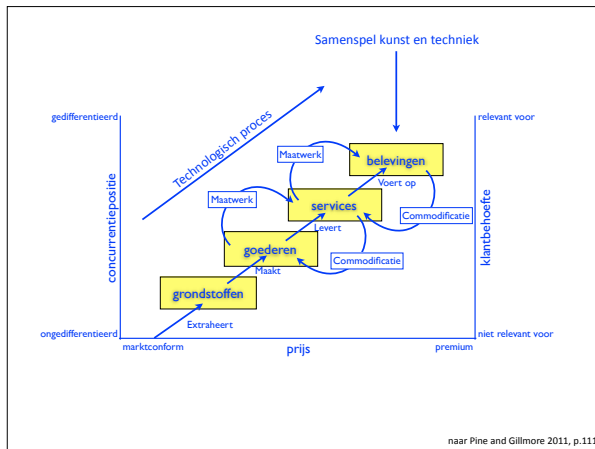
Samenspel kunst en techniek

gedifferentieerd

relevant voor

Technologisch proces

concurrentiepositie

klantbehoefte

Maatwerk

belevingen

Voert op

Maatwerk

services

Commodificatie

Levert

goederen

Maakt

Commodificatie

grondstoffen

Extraheert

ongedifferentieerd

niet relevant voor

marktconform

prijs

premium

naar Pine and Gillmore 2011, p.111